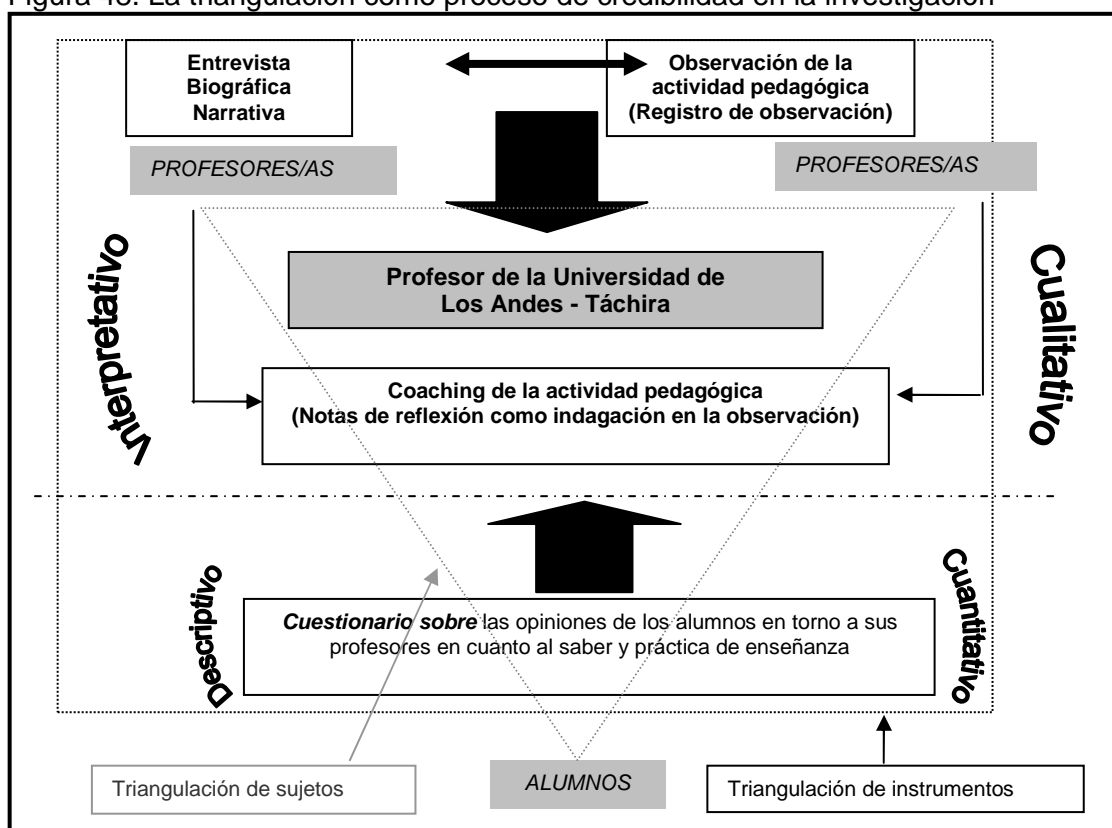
Figura 15. La triangulación como proceso de credibilidad en la investigación

Entrevista Biográfica Narrativa

Observación de la actividad pedagógica (Registro de observación)

PROFESORES/AS

PROFESORES/AS

Interpretativo

Cualitativo

Profesor de la Universidad de Los Andes - Táchira

Coaching de la actividad pedagógica (Notas de reflexión como indagación en la observación)

Descriptivo

Cuantitativo

*Cuestionario sobre* las opiniones de los alumnos en torno a sus profesores en cuanto al saber y práctica de enseñanza

Triangulación de sujetos

ALUMNOS

Triangulación de instrumentos